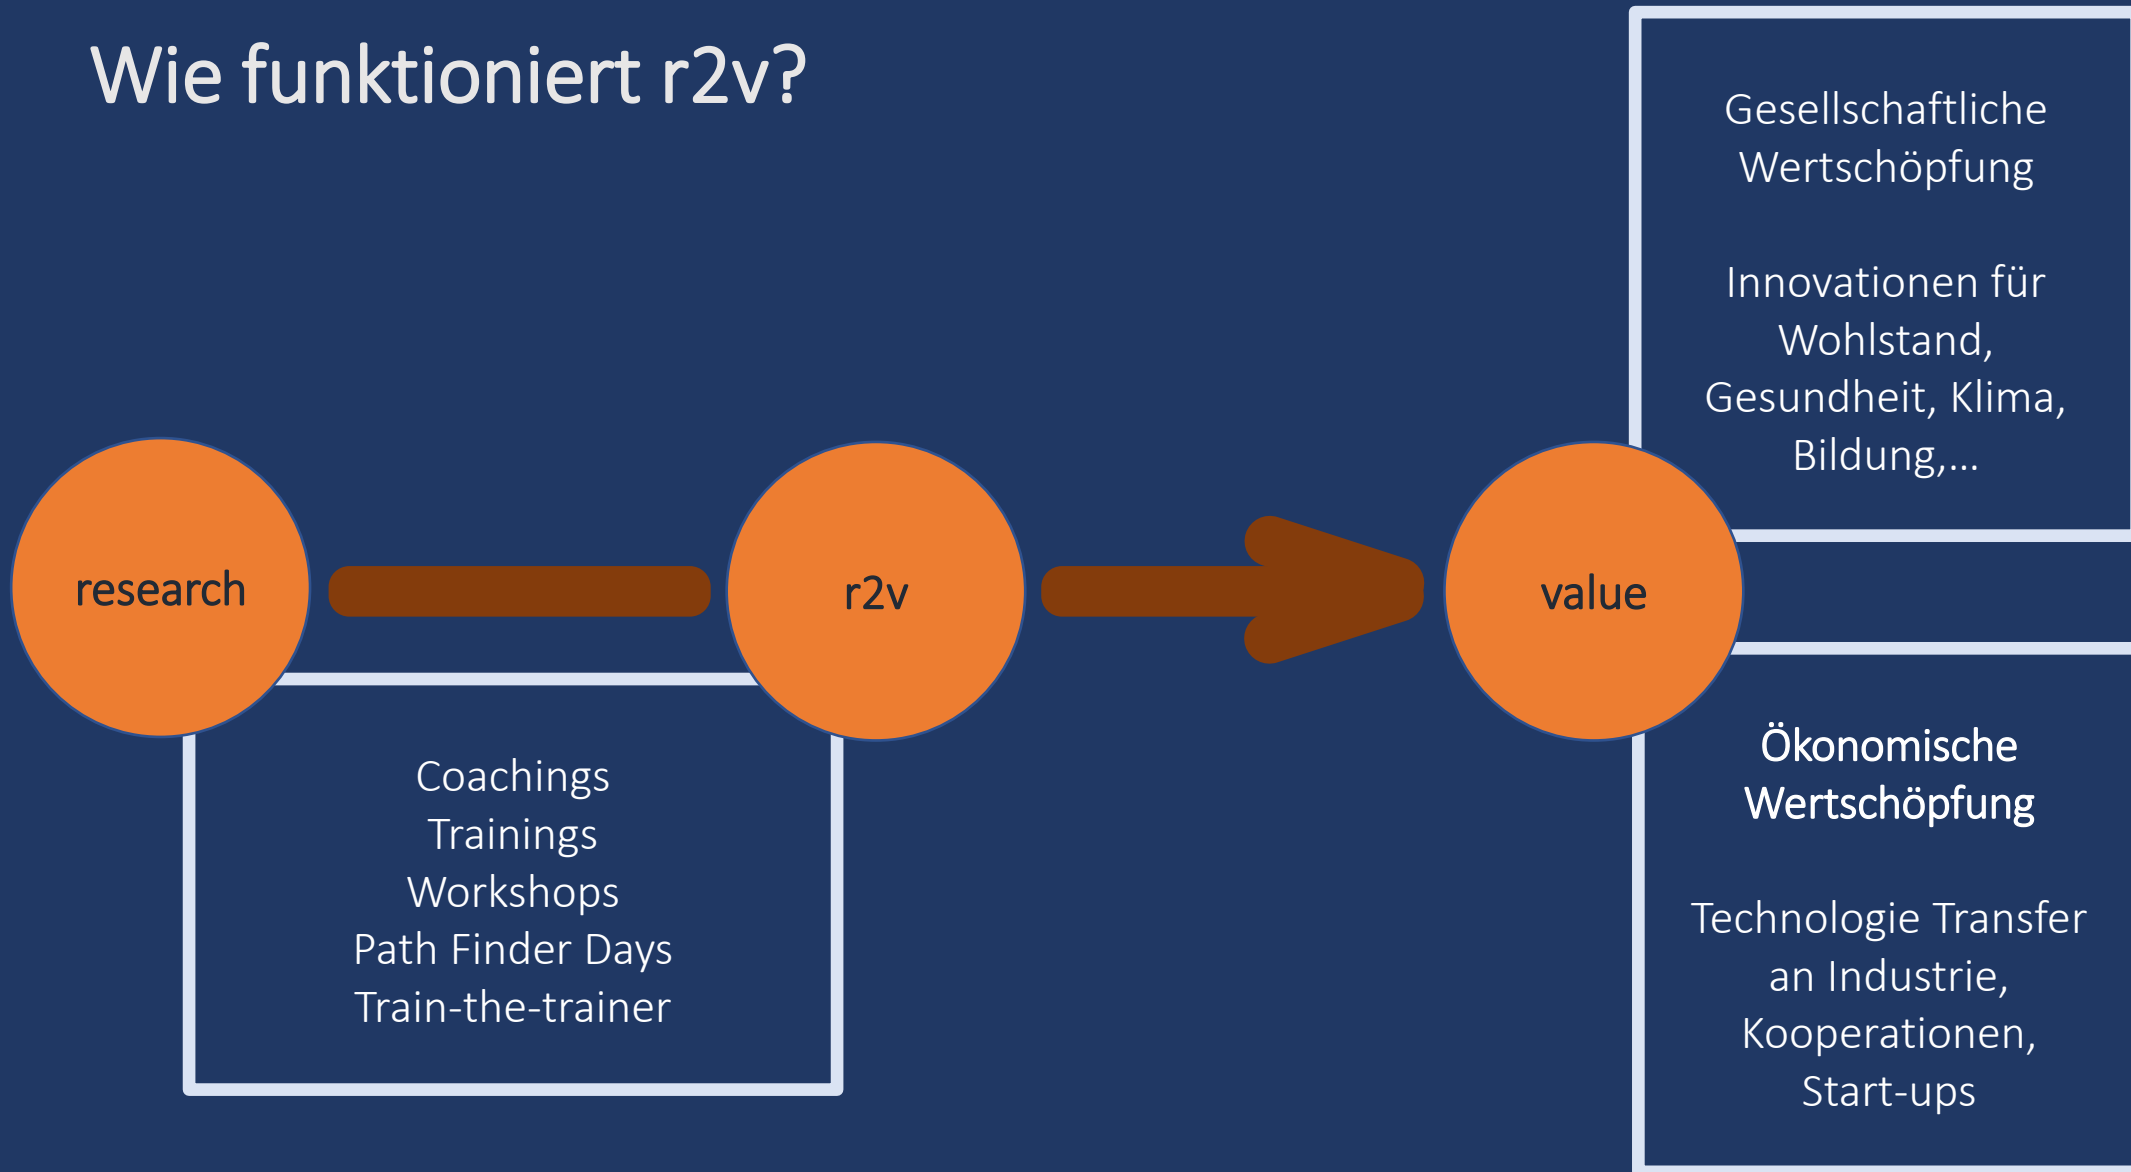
Wie funktioniert r2v?

Gesellschaftliche Wertschöpfung

Innovationen für Wohlstand, Gesundheit, Klima, Bildung,...

research

r2v

value

Coachings
Trainings
Workshops
Path Finder Days
Train-the-trainer

Ökonomische Wertschöpfung

Technologie Transfer an Industrie, Kooperationen, Start-ups